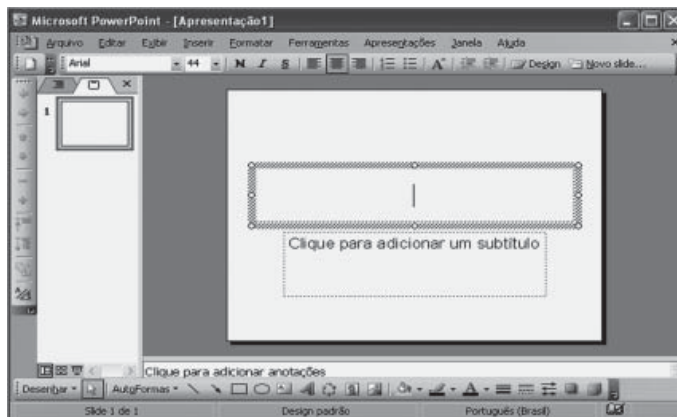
Microsoft PowerPoint - [Apresentação1]

Arquivo Editar Exibir Inserir Formatar Ferramentas Apresentações Janela Ajuda

Arial 44 N I S A Design Novo slide...

1

Clique para adicionar um subtítulo

Clique para adicionar anotações

Desenhar AutoFormas

Slide 1 de 1 Design padrão Português (Brasil)